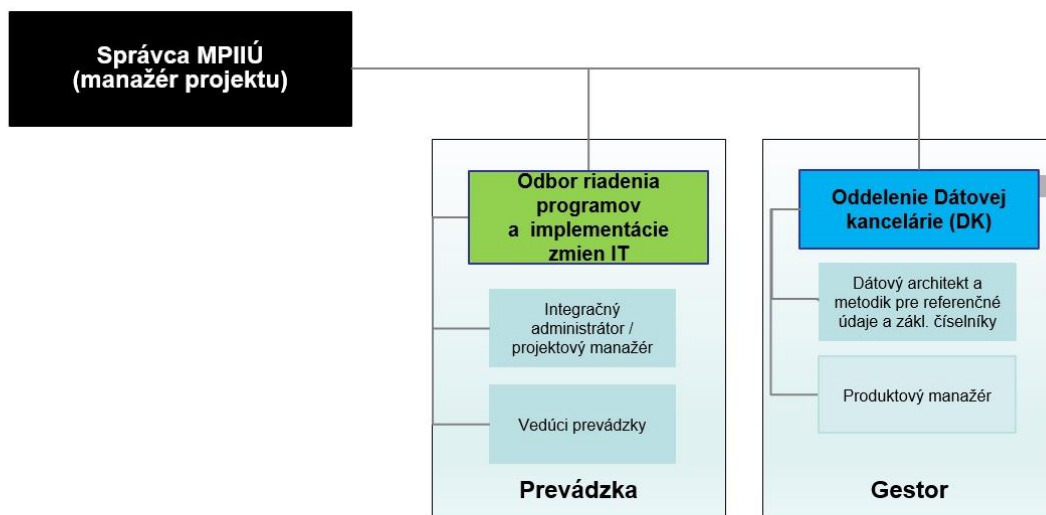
Správca MPIIÚ
(manažér projektu)

Odbor riadenia programov a implementácie zmien IT

Integračný administrátor / projektový manažér

Vedúci prevádzky

Prevádzka

Oddelenie Dátovej kancelárie (DK)

Dátový architekt a metodik pre referenčné údaje a zákl. číselníky

Produktový manažér

Gestor